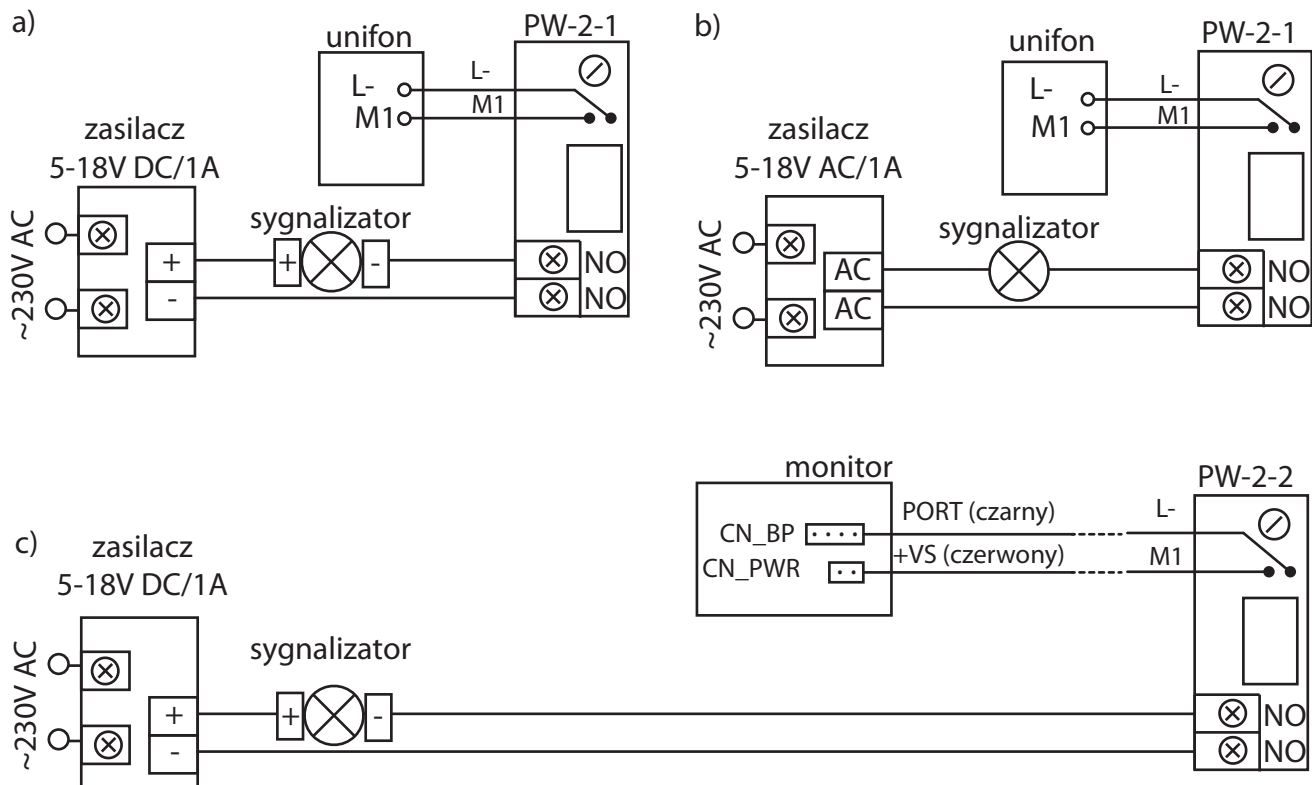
a)

unifon

PW-2-1

L-
M1
L-
M1

zasilacz
5-18V DC/1A

~230V AC

+
-

sygnalizator

+
-

NO
NO

b)

unifon

PW-2-1

L-
M1
L-
M1

zasilacz
5-18V AC/1A

~230V AC

AC
AC

sygnalizator

NO
NO

c)

monitor

PW-2-2

CN_BP
CN_PWR

PORT (czarny)
+VS (czerwony)

L-
M1

zasilacz
5-18V DC/1A

~230V AC

+
-

sygnalizator

+
-

NO
NO